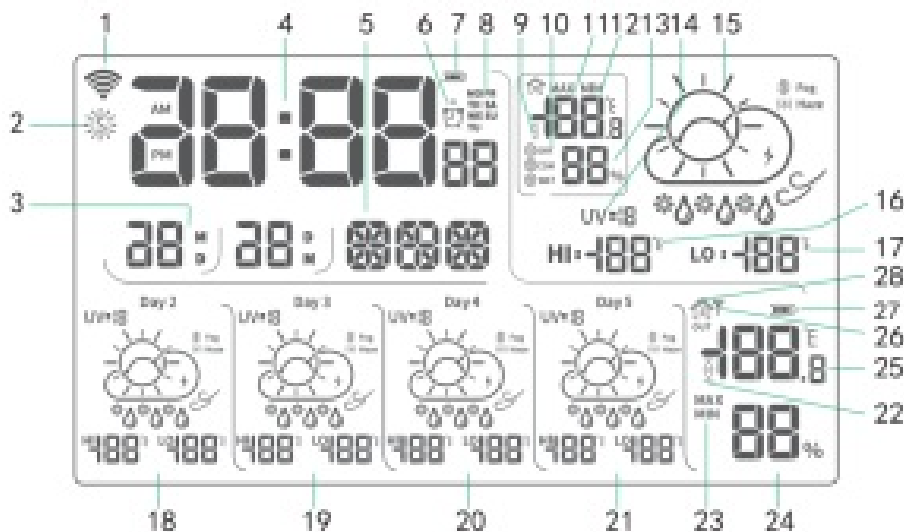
1 4 5 6 7 8 9 10 11 12 13 14 15

2

AM
PM

88:88 88

MAX MIN

188

88 %

UV=8

HI : -188

LO : -188

3

88 : 88 8888

16

17

28

27

26

25

22

Day 2 Day 3 Day 4 Day 5

UV=8 UV=8 UV=8 UV=8

188 188 188 188 188 188 188 188

MAX MIN

-188

88 %

18 19 20 21 23 24